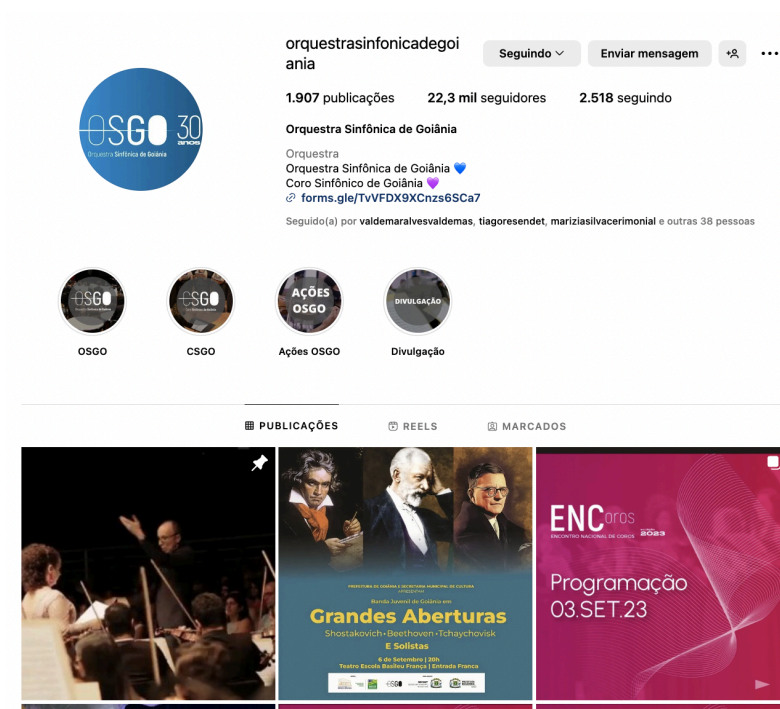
orquestrasinfonicadegoiania

Seguindo

Enviar mensagem

1.907 publicações 22,3 mil seguidores 2.518 seguindo

Orquestra Sinfônica de Goiânia

Orquestra
Orquestra Sinfônica de Goiânia 💙
Coro Sinfônico de Goiânia 💜
forms.gle/TvVFDX9XCnzs6SCa7

Seguido(a) por valdemaralvesvaldemas, tiagoresendet, mariziasilvacerimonial e outras 38 pessoas

OSGO 30 anos
Orquestra Sinfônica de Goiânia

OSGO

CSGO

AÇÕES OSGO
Ações OSGO

DIVULGAÇÃO
Divulgação

PUBLICAÇÕES

REELS

MARCADOS

PREFEITURA DE GOIÂNIA E SECRETARIA MUNICIPAL DE CULTURA APRESENTAM
Banda Jovem de Goiânia em
Grandes Aberturas
Shostakovich • Beethoven • Tchaychovisk
E Solistas
6 de Setembro | 20h
Teatro Escola Basileu França | Entrada Franca

ENCoros
ENCONTRO NACIONAL DE COROS
2023
Programação
03.SET.23